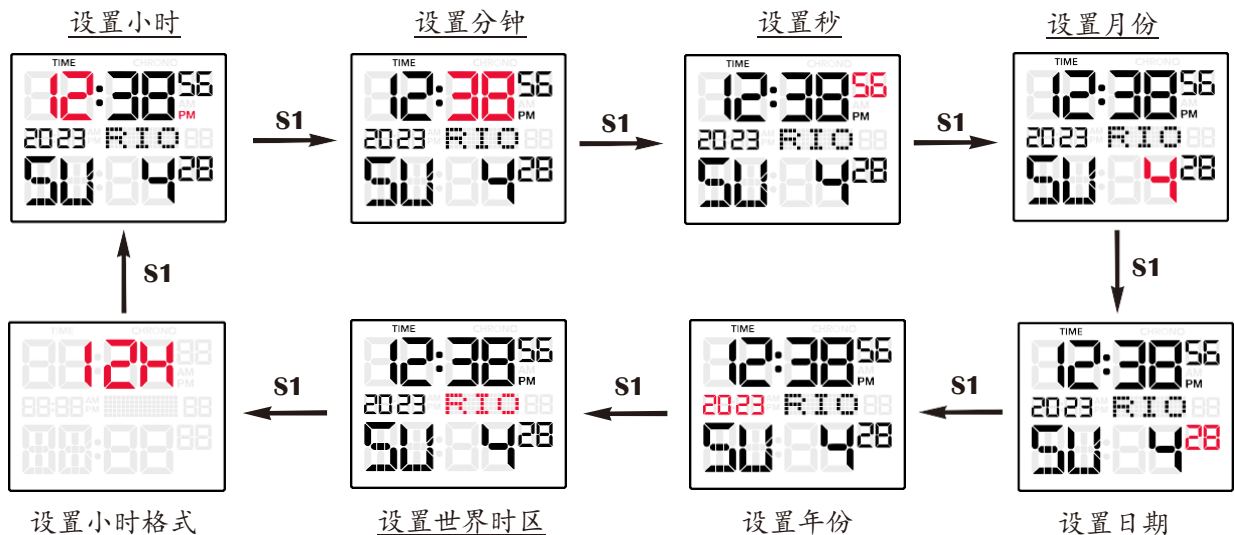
设置小时

TIME CHRONO
12:38 56 PM
2023 RIO
SU 4 28

S1

设置分钟

TIME CHRONO
12:38 56 PM
2023 RIO
SU 4 28

S1

设置秒

TIME CHRONO
12:38 56 AM PM
2023 RIO
SU 4 28

S1

设置月份

TIME CHRONO
12:38 56 AM PM
2023 RIO
SU 4 28

S1

TIME CHRONO
12:38 56 AM PM
2023 RIO
SU 4 28

设置日期

S1

TIME CHRONO
12:38 56 AM PM
2023 RIO
SU 4 28

设置年份

S1

TIME CHRONO
12:38 56 PM
2023 RIO
SU 4 28

设置世界时区

S1

TIME CHRONO
12H

设置小时格式

S1